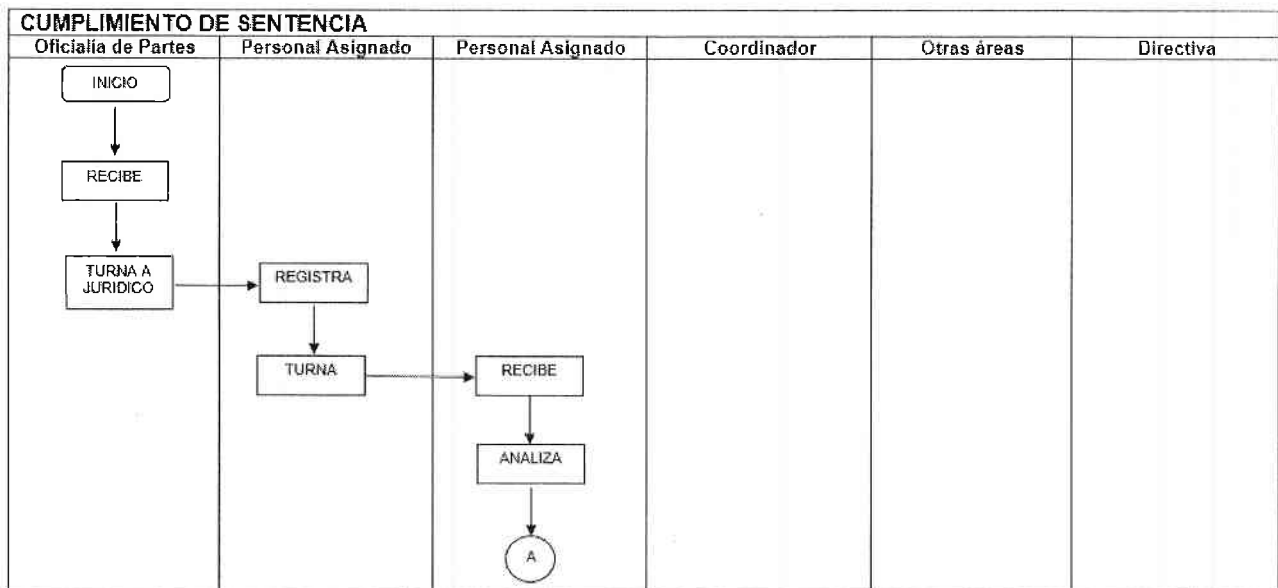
CUMPLIMIENTO DE SENTENCIA

| Oficialía de Partes | Personal Asignado | Personal Asignado | Coordinador | Otras áreas | Directiva |
|---|---|---|---|---|---|
| INICIO | | | | | |
| RECIBE | | | | | |
| TURNA A JURIDICO | REGISTRA | | | | |
| | TURNA | RECIBE | | | |
| | | ANALIZA | | | |
| | | A | | | |